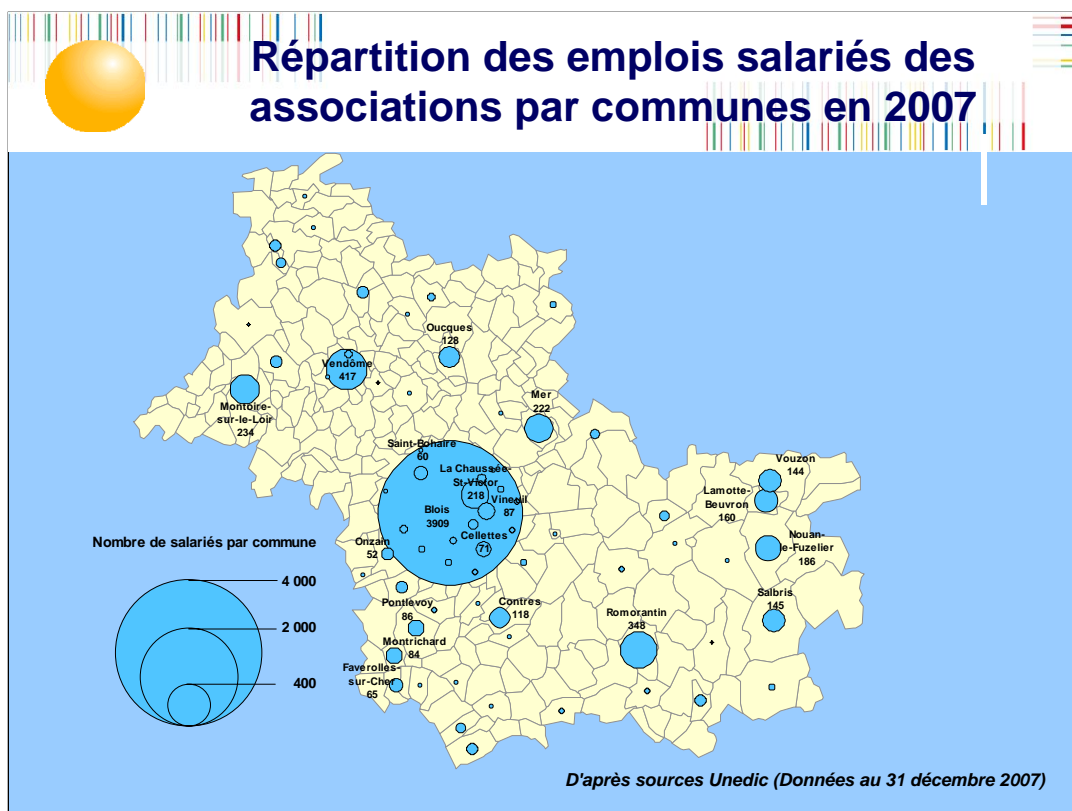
Répartition des emplois salariés des associations par communes en 2007

Ouques
128

Vendôme
417

Montoire-sur-le-Loir
234

Mer
222

Saint-Bohaire
60

La Chaussée-St-Victor
218

Vineuil
87

Blois
3909

Cellettes
71

Vouzon
144

Lamotte-Beuvron
160

Nouan-le-Fuzelier
186

Onzain
52

Nombre de salariés par commune

4 000

2 000

400

Pontlevoy
86

Contres
118

Romorantin
348

Salbris
145

Montrichard
84

Faverolles-sur-Cher
65

D'après sources Unedic (Données au 31 décembre 2007)